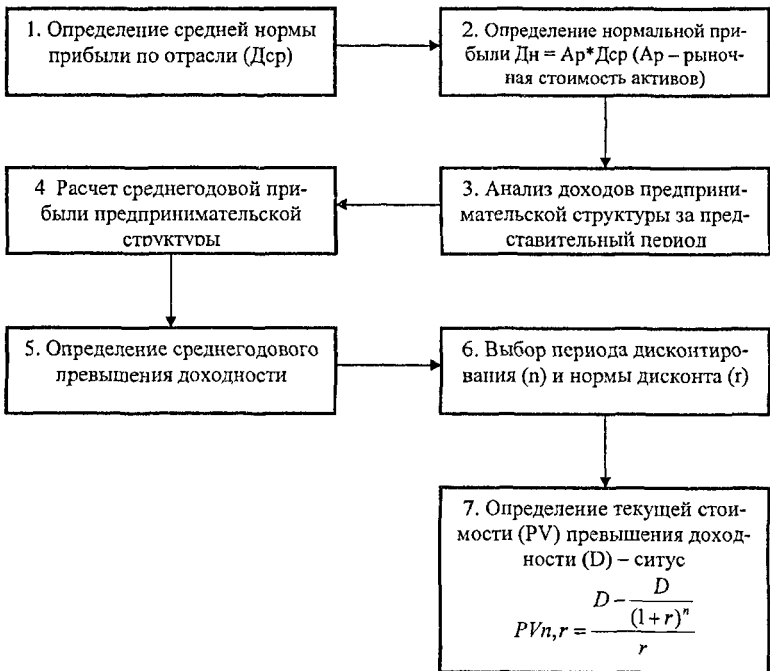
1. Определение средней нормы прибыли по отрасли (Дср)

2. Определение нормальной прибыли Дн = Ар*Дср (Ар – рыночная стоимость активов)

3. Анализ доходов предпринимательской структуры за представительный период

4 Расчет среднегодовой прибыли предпринимательской структуры

5. Определение среднегодового превышения доходности

6. Выбор периода дисконтирования (n) и нормы дисконта (r)

7. Определение текущей стоимости (PV) превышения доходности (D) – ситус

$PVn,r = \frac{D - \frac{D}{(1+r)^n}}{r}$